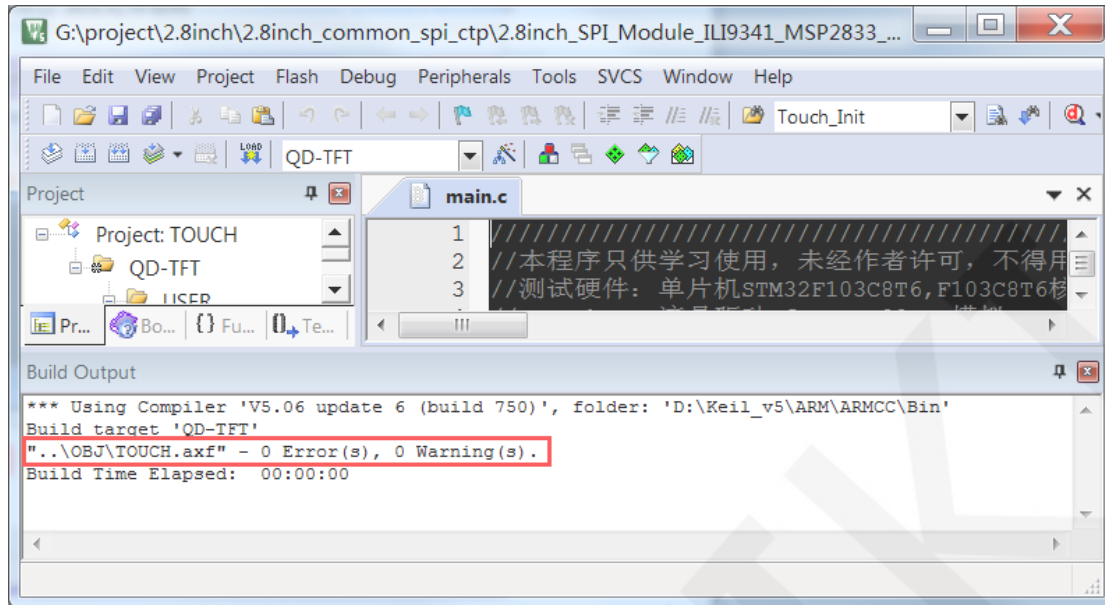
G:\project\2.8inch\2.8inch_common_spi_ctp\2.8inch_SPI_Module_ILI9341_MSP2833_...

File Edit View Project Flash Debug Peripherals Tools SVCS Window Help

Touch_Init

QD-TFT

Project

Project: TOUCH
QD-TFT
USER

Pr... Bo... {} Fu... Te...

main.c

1 //////////////////////////////////////////
2 //本程序只供学习使用，未经作者许可，不得用
3 //测试硬件：单片机STM32F103C8T6,F103C8T6核

Build Output

*** Using Compiler 'V5.06 update 6 (build 750)', folder: 'D:\Keil_v5\ARM\ARMCC\Bin'
Build target 'QD-TFT'
"..\OBJ\TOUCH.axf" - 0 Error(s), 0 Warning(s).
Build Time Elapsed: 00:00:00